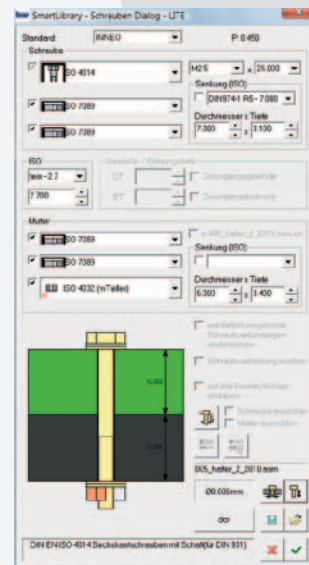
SmartLibrary - Schrauben Dialog - LITE

Standard: INNEO

P 0.450

Schraube

ISO 4014

M2.5 x 25.000

Senkung (ISO)

DIN974-1 R5 - 7.080

ISO 7089

Durchmesser x Tiefe

ISO 7089

7.300 x 3.130

ISO

fein - 2.7

7.700

Gewinde / Bohrungstiefe

GT

Durchgangsgewinde

ET

Durchgangsbohrung

Mutter

ISO 7089

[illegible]

ISO 7089

Senkung (ISO)

ISO 4032 (mTeller)

Durchmesser x Tiefe

6.300 x 3.400

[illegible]

Schraubverbindung ersetzen

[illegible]

10.000

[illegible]

Schraube auswählen

Mutter auswählen

ISO5_helfer_2_2010.asm

Ø8.000mm

DIN EN ISO 4014 Sechskantschrauben mit Schaft (für DIN 931)